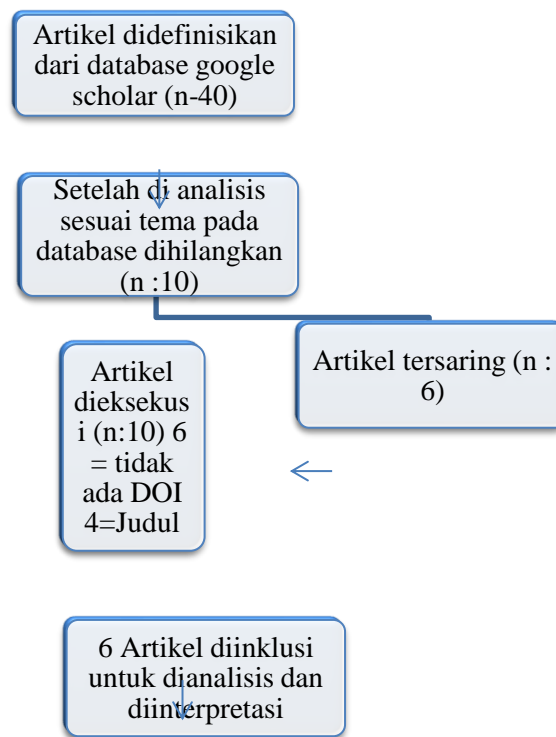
Artikel didefinisikan dari database google scholar (n-40)

Setelah di analisis sesuai tema pada database dihilangkan (n :10)

Artikel tersaring (n : 6)

Artikel dieksekusi (n:10) 6 = tidak ada DOI 4=Judul

6 Artikel diinklusi untuk dianalisis dan diinterpretasi